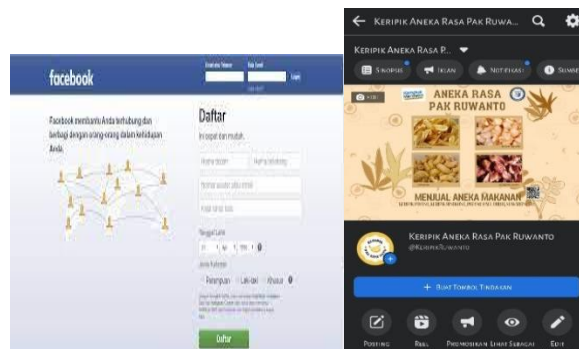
facebook

Email atau Telepon Kata Sandi Masuk

Facebook membantu Anda terhubung dan berbagi dengan orang-orang dalam kehidupan Anda.

Daftar

Ini cepat dan mudah.

Nama depan Nama belakang

Nomor seluler atau email

Kata sandi baru

Tanggal Lahir

Jenis Kelamin

Perempuan Laki-laki Khusus

Daftar

← Keripik Aneka Rasa Pak Ruwa...

Keripik Aneka Rasa P...

Sinopsis Iklan Notifikasi Sumber

ANEKA RASA PAK RUWANTO

MENJUAL ANEKA MAKANAN

Keripik Aneka Rasa Pak Ruwanto

@KeripikRuwanto

+ Buat Tombol Tindakan

Posting Reel Promosikan Lihat Sebagai Edit